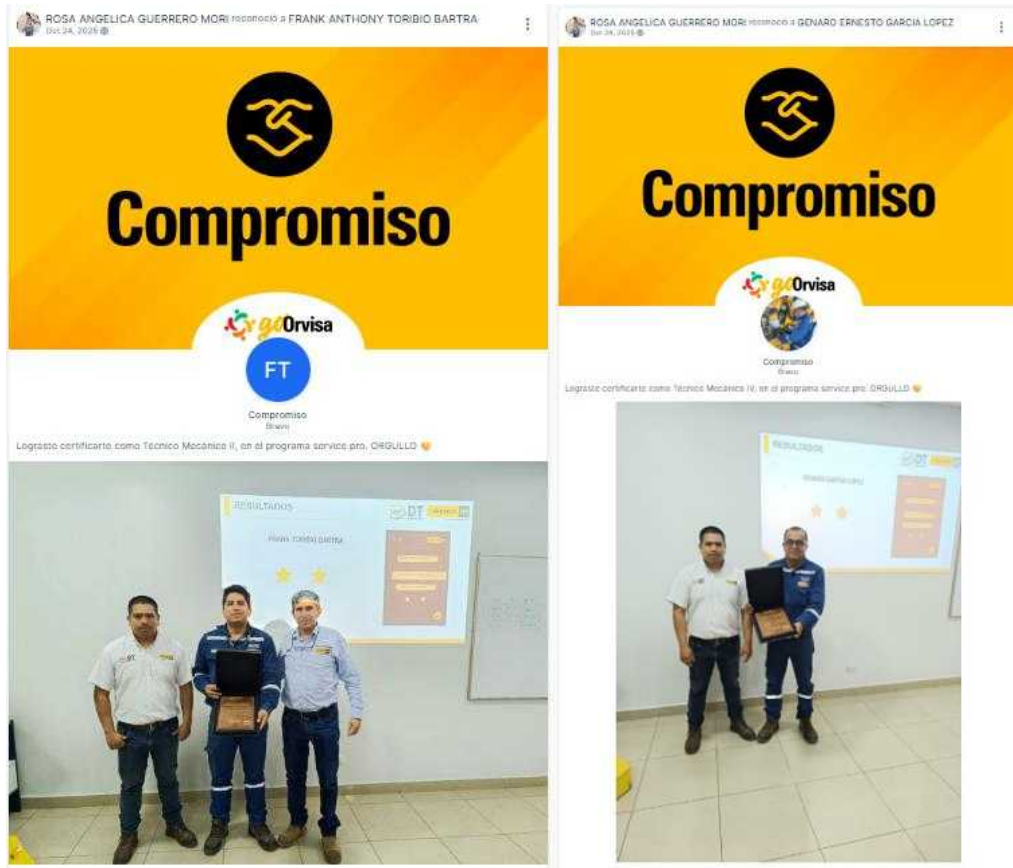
ROSA ANGELICA GUERRERO MORI reconoció a FRANK ANTHONY TORIBIO BARTRA
Oct 24, 2025

Compromiso

goOrvisa

FT

Compromiso
Bravo

Lograste certificarte como Técnico Mecánico II, en el programa service pro. ORGULLO

RESULTADOS
DT
FRANK TORIBIO BARTRA

ROSA ANGELICA GUERRERO MORI reconoció a GENARO ERNESTO GARCIA LOPEZ
Oct 24, 2025

Compromiso

goOrvisa

Compromiso
Bravo

Lograste certificarte como Técnico Mecánico IV, en el programa service pro. ORGULLO

RESULTADOS
DT
GENARO GARCIA LOPEZ